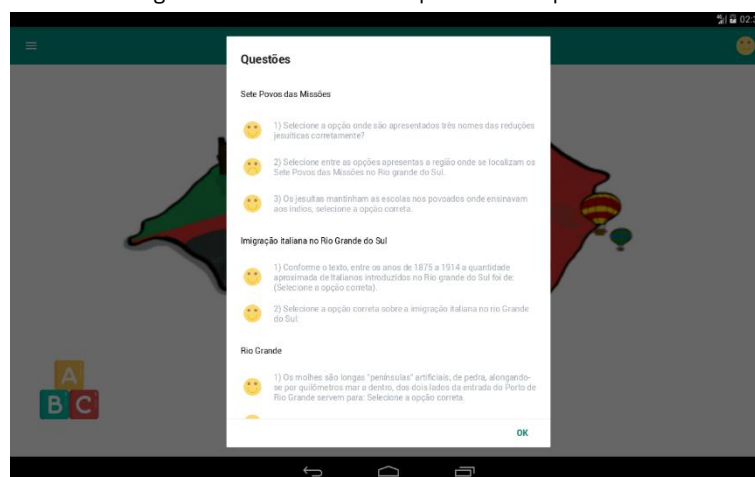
02:

Questões

Sete Povos das Missões

1) Selecione a opção onde são apresentados três nomes das reduções jesuíticas corretamente?

2) Selecione entre as opções apresentas a região onde se localizam os Sete Povos das Missões no Rio grande do Sul.

3) Os jesuítas mantinham as escolas nos povoados onde ensinavam aos índios, selecione a opção correta.

Imigração italiana no Rio Grande do Sul

1) Conforme o texto, entre os anos de 1875 a 1914 a quantidade aproximada de Italianos introduzidos no Rio grande do Sul foi de: (Selecione a opção correta).

2) Selecione a opção correta sobre a imigração italiana no rio Grande do Sul.

Rio Grande

1) Os molhes são longas "penínsulas" artificiais, de pedra, alongando-se por quilômetros mar a dentro, dos dois lados da entrada do Porto de Rio Grande servem para: Selecione a opção correta.

OK

A
B C